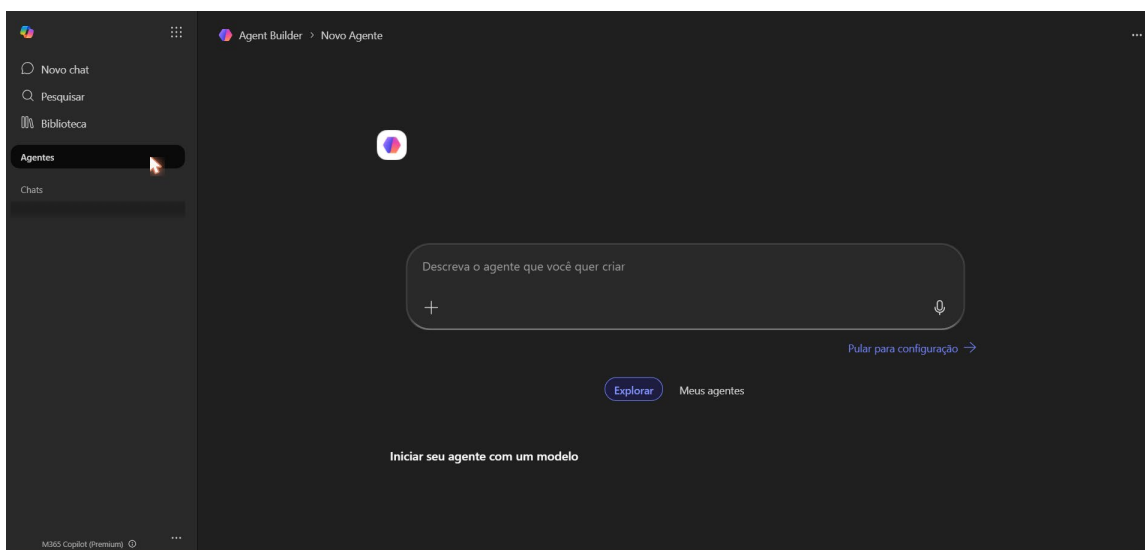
Novo chat
Pesquisar
Biblioteca
Agentes
Chats
M365 Copilot (Premium)

Agent Builder > Novo Agente

Descreva o agente que você quer criar
+
Pular para configuração →
Explorar
Meus agentes
Iniciar seu agente com um modelo